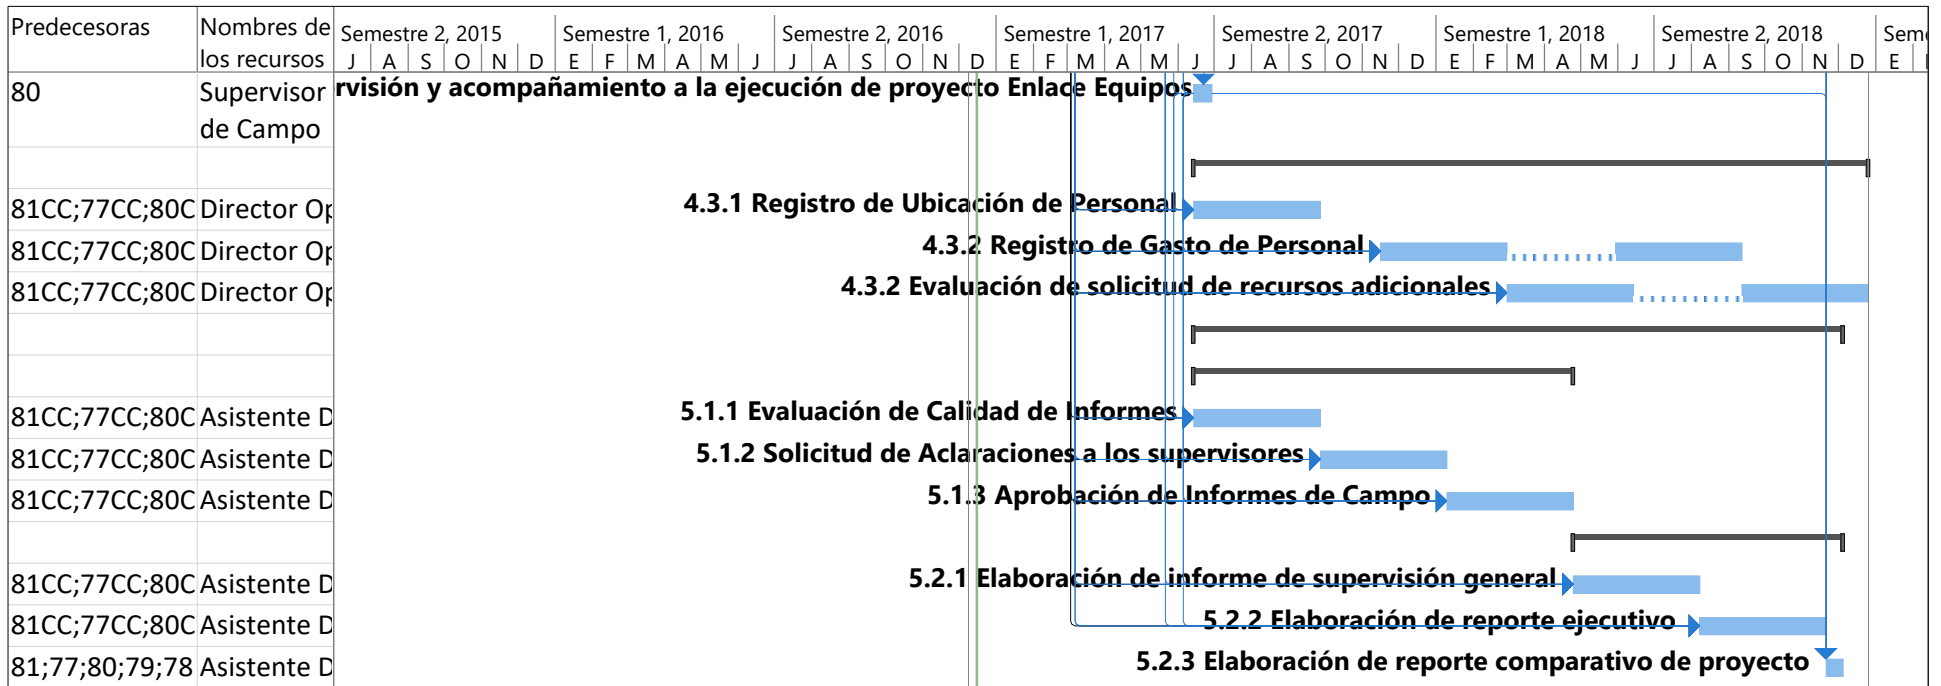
| Predecesoras | Nombres de los recursos |
|---|---|
| 80 | Supervisor de Campo |
| | |
| 81CC;77CC;80C | Director Op |
| 81CC;77CC;80C | Director Op |
| 81CC;77CC;80C | Director Op |
| | |
| | |
| 81CC;77CC;80C | Asistente D |
| 81CC;77CC;80C | Asistente D |
| 81CC;77CC;80C | Asistente D |
| | |
| 81CC;77CC;80C | Asistente D |
| 81CC;77CC;80C | Asistente D |
| 81;77;80;79;78 | Asistente D |

Semestre 2, 2015 J A S O N D
Semestre 1, 2016 E F M A M J
Semestre 2, 2016 J A S O N D
Semestre 1, 2017 E F M A M J
Semestre 2, 2017 J A S O N D
Semestre 1, 2018 E F M A M J
Semestre 2, 2018 J A S O N D
Seme E

rvisión y acompañamiento a la ejecución de proyecto Enlace Equipos
4.3.1 Registro de Ubicación de Personal
4.3.2 Registro de Gasto de Personal
4.3.2 Evaluación de solicitud de recursos adicionales
5.1.1 Evaluación de Calidad de Informes
5.1.2 Solicitud de Aclaraciones a los supervisores
5.1.3 Aprobación de Informes de Campo
5.2.1 Elaboración de informe de supervisión general
5.2.2 Elaboración de reporte ejecutivo
5.2.3 Elaboración de reporte comparativo de proyecto